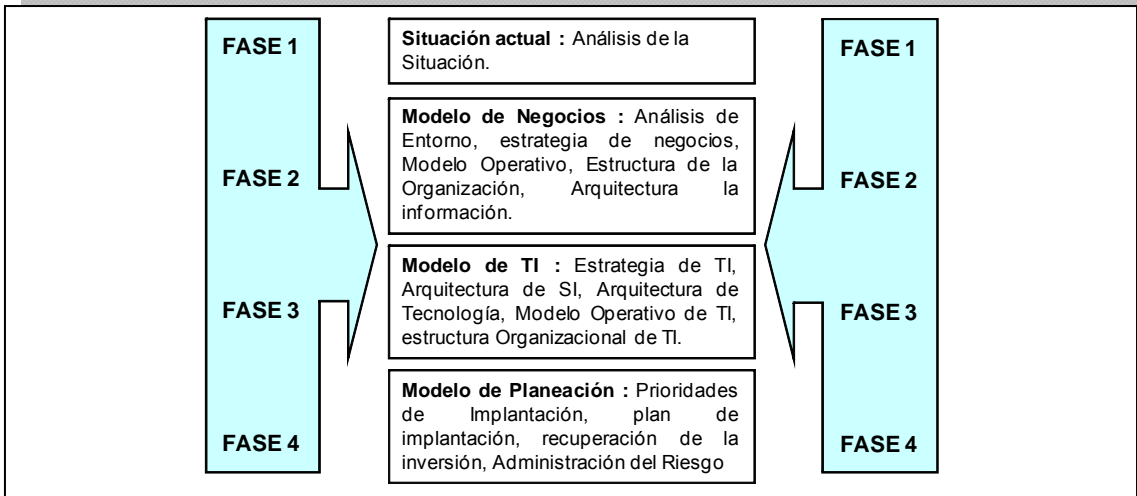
FASE 1

FASE 2

FASE 3

FASE 4

**Situación actual :** Análisis de la Situación.

**Modelo de Negocios :** Análisis de Entorno, estrategia de negocios, Modelo Operativo, Estructura de la Organización, Arquitectura la información.

**Modelo de TI :** Estrategia de TI, Arquitectura de SI, Arquitectura de Tecnología, Modelo Operativo de TI, estructura Organizacional de TI.

**Modelo de Planeación :** Prioridades de Implantación, plan de implantación, recuperación de la inversión, Administración del Riesgo

FASE 1

FASE 2

FASE 3

FASE 4